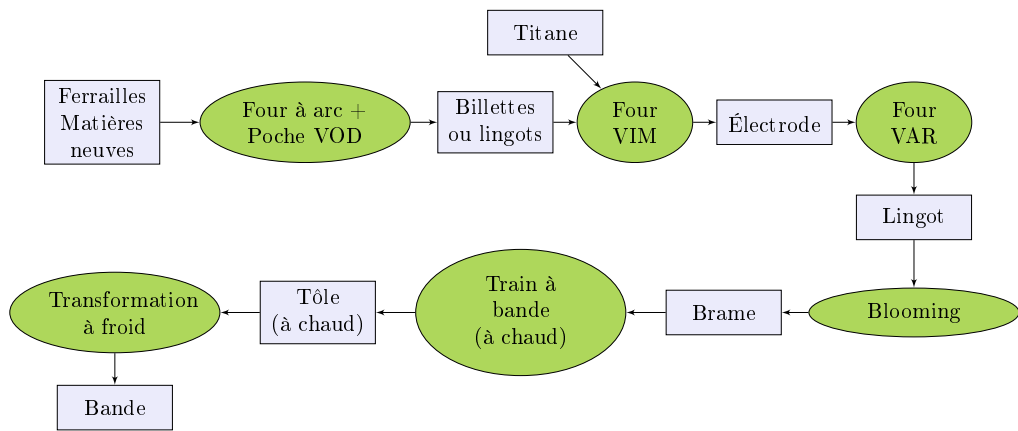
Titane

Ferrailles Matières neuves

Four à arc + Poche VOD

Billettes ou lingots

Four VIM

Électrode

Four VAR

Lingot

Blooming

Brame

Train à bande (à chaud)

Tôle (à chaud)

Transformation à froid

Bande